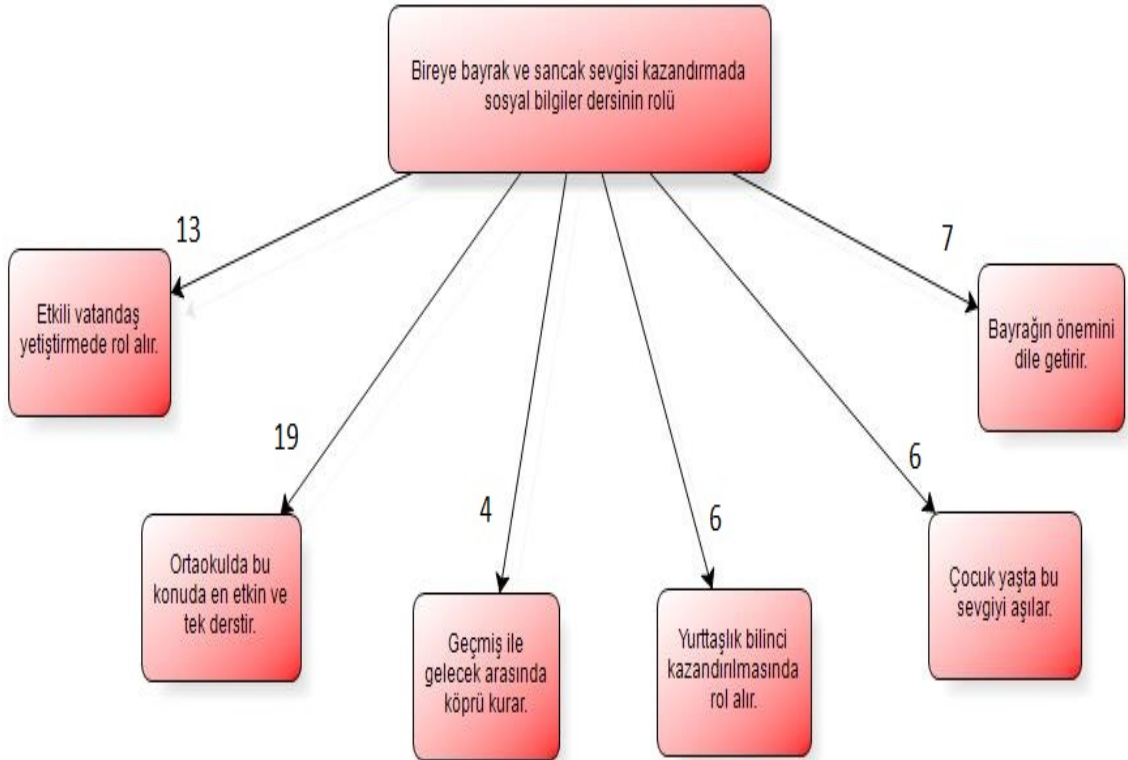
Bireye bayrak ve sancak sevgisi kazandırmada sosyal bilgiler dersinin rolü

13

Etkili vatandaş yetiştirmede rol alır.

7

Bayrağın önemini dile getirir.

19

Ortaokulda bu konuda en etkin ve tek derstir.

4

Geçmiş ile gelecek arasında köprü kurar.

6

Yurttaşlık bilinci kazandırılmasında rol alır.

6

Çocuk yaşta bu sevgiyi aşılar.